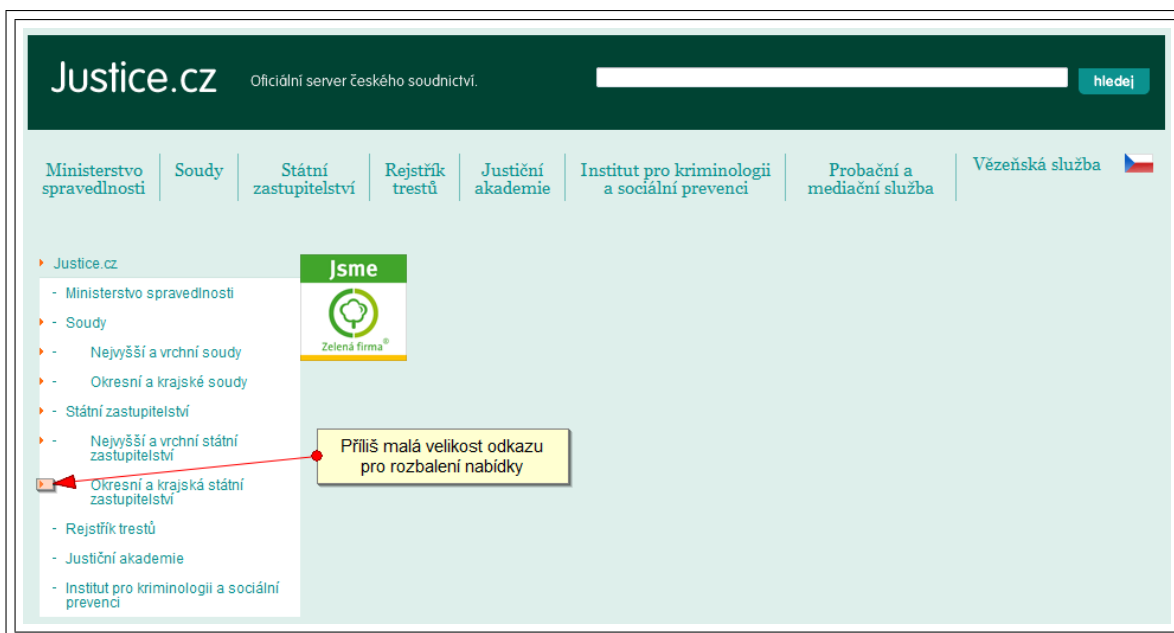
Justice.cz Oficiální server českého soudnictví.

hledej

Ministerstvo spravedlnosti | Soudy | Státní zastupitelství | Rejstřík trestů | Justiční akademie | Institut pro kriminologii a sociální prevenci | Probační a mediační služba | Vězeňská služba

Justice.cz
- Ministerstvo spravedlnosti
- Soudy
- Nejvyšší a vrchní soudy
- Okresní a krajské soudy
- Státní zastupitelství
- Nejvyšší a vrchní státní zastupitelství
- Okresní a krajská státní zastupitelství
- Rejstřík trestů
- Justiční akademie
- Institut pro kriminologii a sociální prevenci

Jsme
Zelená firma®

Příliš malá velikost odkazu pro rozbalení nabídky